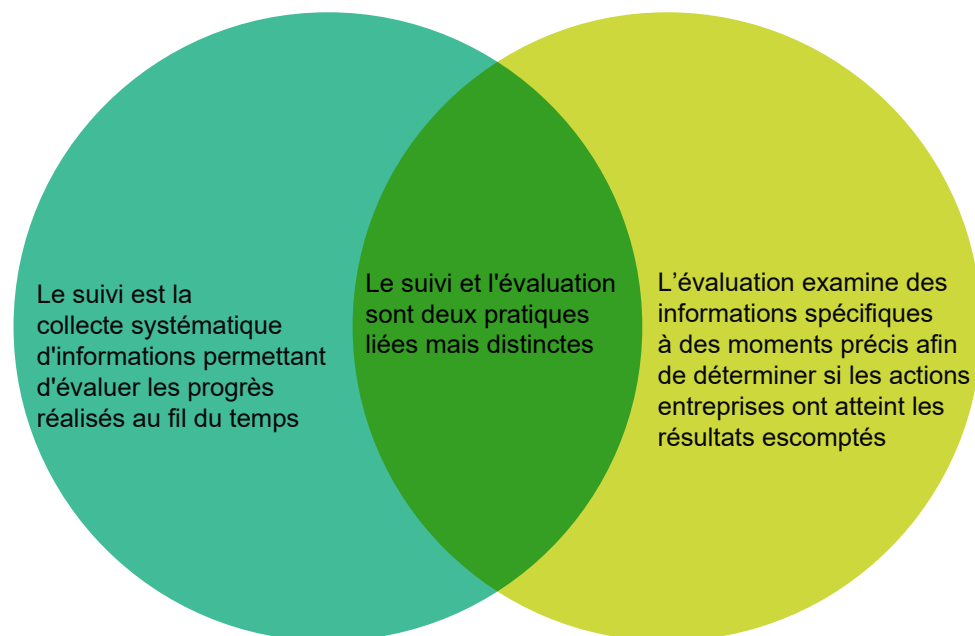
Le suivi est la collecte systématique d'informations permettant d'évaluer les progrès réalisés au fil du temps

Le suivi et l'évaluation sont deux pratiques liées mais distinctes

L’évaluation examine des informations spécifiques à des moments précis afin de déterminer si les actions entreprises ont atteint les résultats escomptés